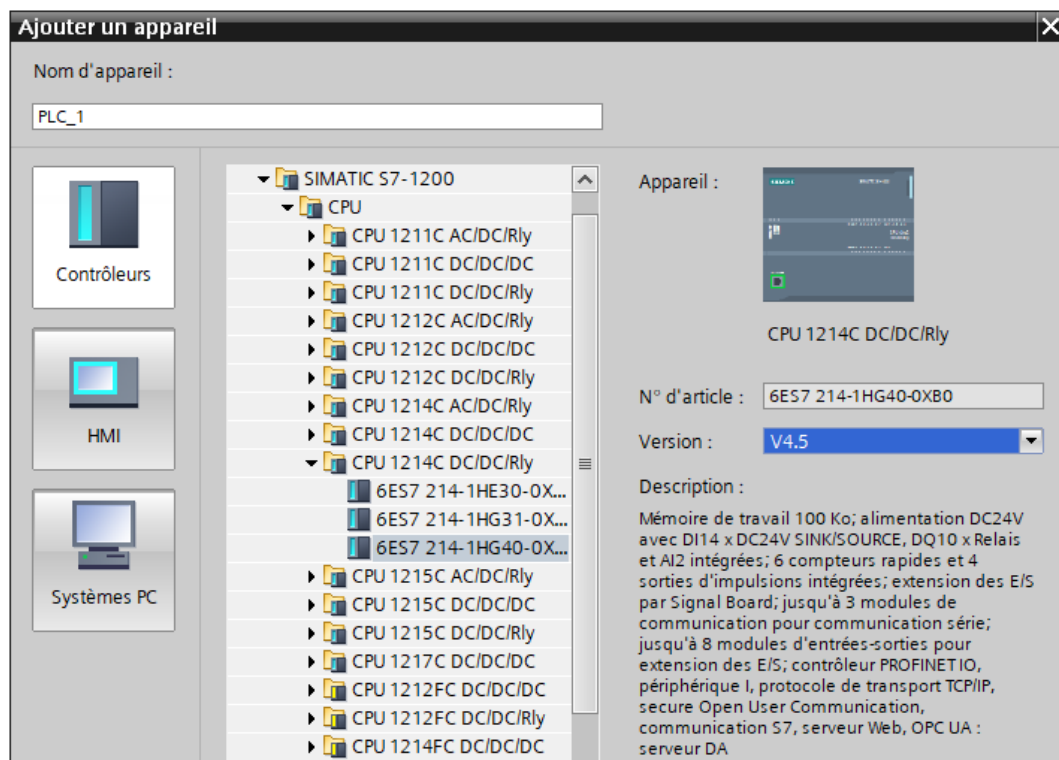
Ajouter un appareil

Nom d'appareil :

PLC_1

Contrôleurs

HMI

Systèmes PC

SIMATIC S7-1200
CPU
CPU 1211C AC/DC/Rly
CPU 1211C DC/DC/DC
CPU 1211C DC/DC/Rly
CPU 1212C AC/DC/Rly
CPU 1212C DC/DC/DC
CPU 1212C DC/DC/Rly
CPU 1214C AC/DC/Rly
CPU 1214C DC/DC/DC
CPU 1214C DC/DC/Rly
6ES7 214-1HE30-0X...
6ES7 214-1HG31-0X...
6ES7 214-1HG40-0X...
CPU 1215C AC/DC/Rly
CPU 1215C DC/DC/DC
CPU 1215C DC/DC/Rly
CPU 1217C DC/DC/DC
CPU 1212FC DC/DC/DC
CPU 1212FC DC/DC/Rly
CPU 1214FC DC/DC/DC

Appareil :

CPU 1214C DC/DC/Rly

N° d'article : 6ES7 214-1HG40-0XB0

Version : V4.5

Description :

Mémoire de travail 100 Ko; alimentation DC24V avec DI14 x DC24V SINK/SOURCE, DQ10 x Relais et AI2 intégrées; 6 compteurs rapides et 4 sorties d'impulsions intégrées; extension des E/S par Signal Board; jusqu'à 3 modules de communication pour communication série; jusqu'à 8 modules d'entrées-sorties pour extension des E/S; contrôleur PROFINET IO, périphérique I, protocole de transport TCP/IP, secure Open User Communication, communication S7, serveur Web, OPC UA : serveur DA